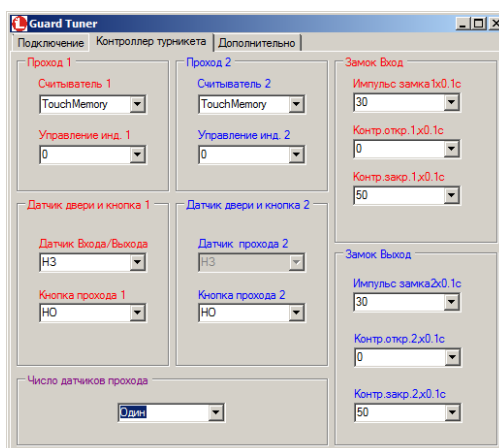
Guard Tuner

Подключение | Контроллер турникета | Дополнительно

Проход 1
Считыватель 1
TouchMemory
Управление инд. 1
0

Проход 2
Считыватель 2
TouchMemory
Управление инд. 2
0

Замок Вход
Импульс замка1x0.1c
30
Контр.откр.1,x0.1c
0
Контр.закр.1,x0.1c
50

Датчик двери и кнопка 1
Датчик Входа/Выхода
НЗ
Кнопка прохода 1
НО

Датчик двери и кнопка 2
Датчик прохода 2
НЗ
Кнопка прохода 2
НО

Замок Выход
Импульс замка2x0.1c
30
Контр.откр.2,x0.1c
0
Контр.закр.2,x0.1c
50

Число датчиков прохода
Один